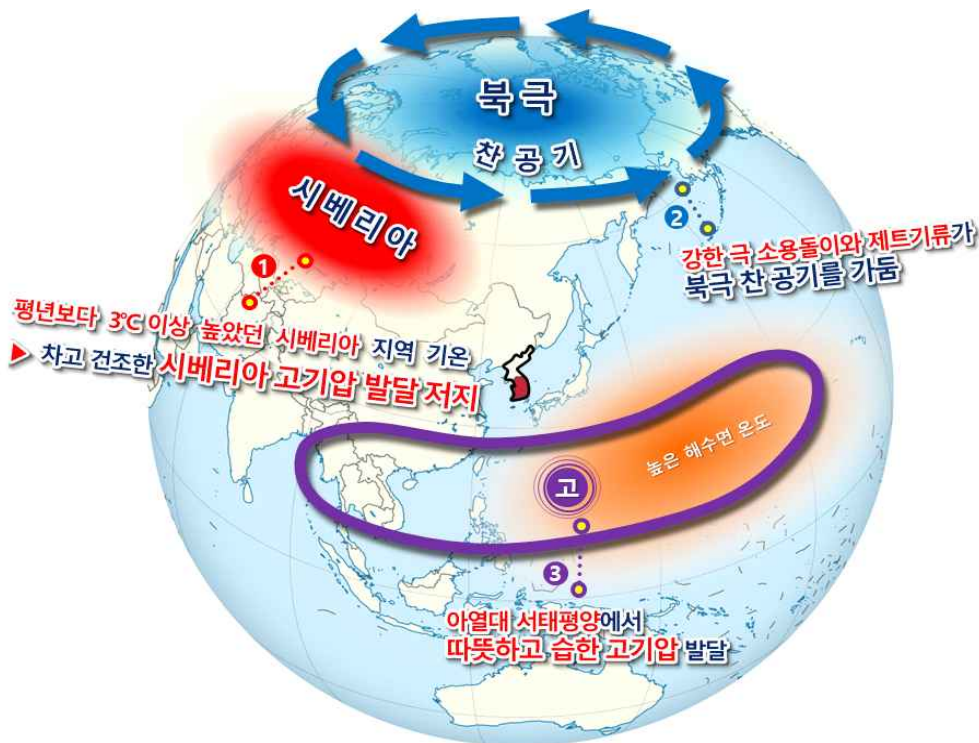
북극
찬 공기

시베리아

1

평년보다 3°C 이상 높았던 시베리아 지역 기온
▶ 차고 건조한 시베리아 고기압 발달 저지

2

강한 극 소용돌이와 제트기류가
북극 찬 공기를 가둠

높은 해수면 온도

고

3

아열대 서태평양에서
따뜻하고 습한 고기압 발달